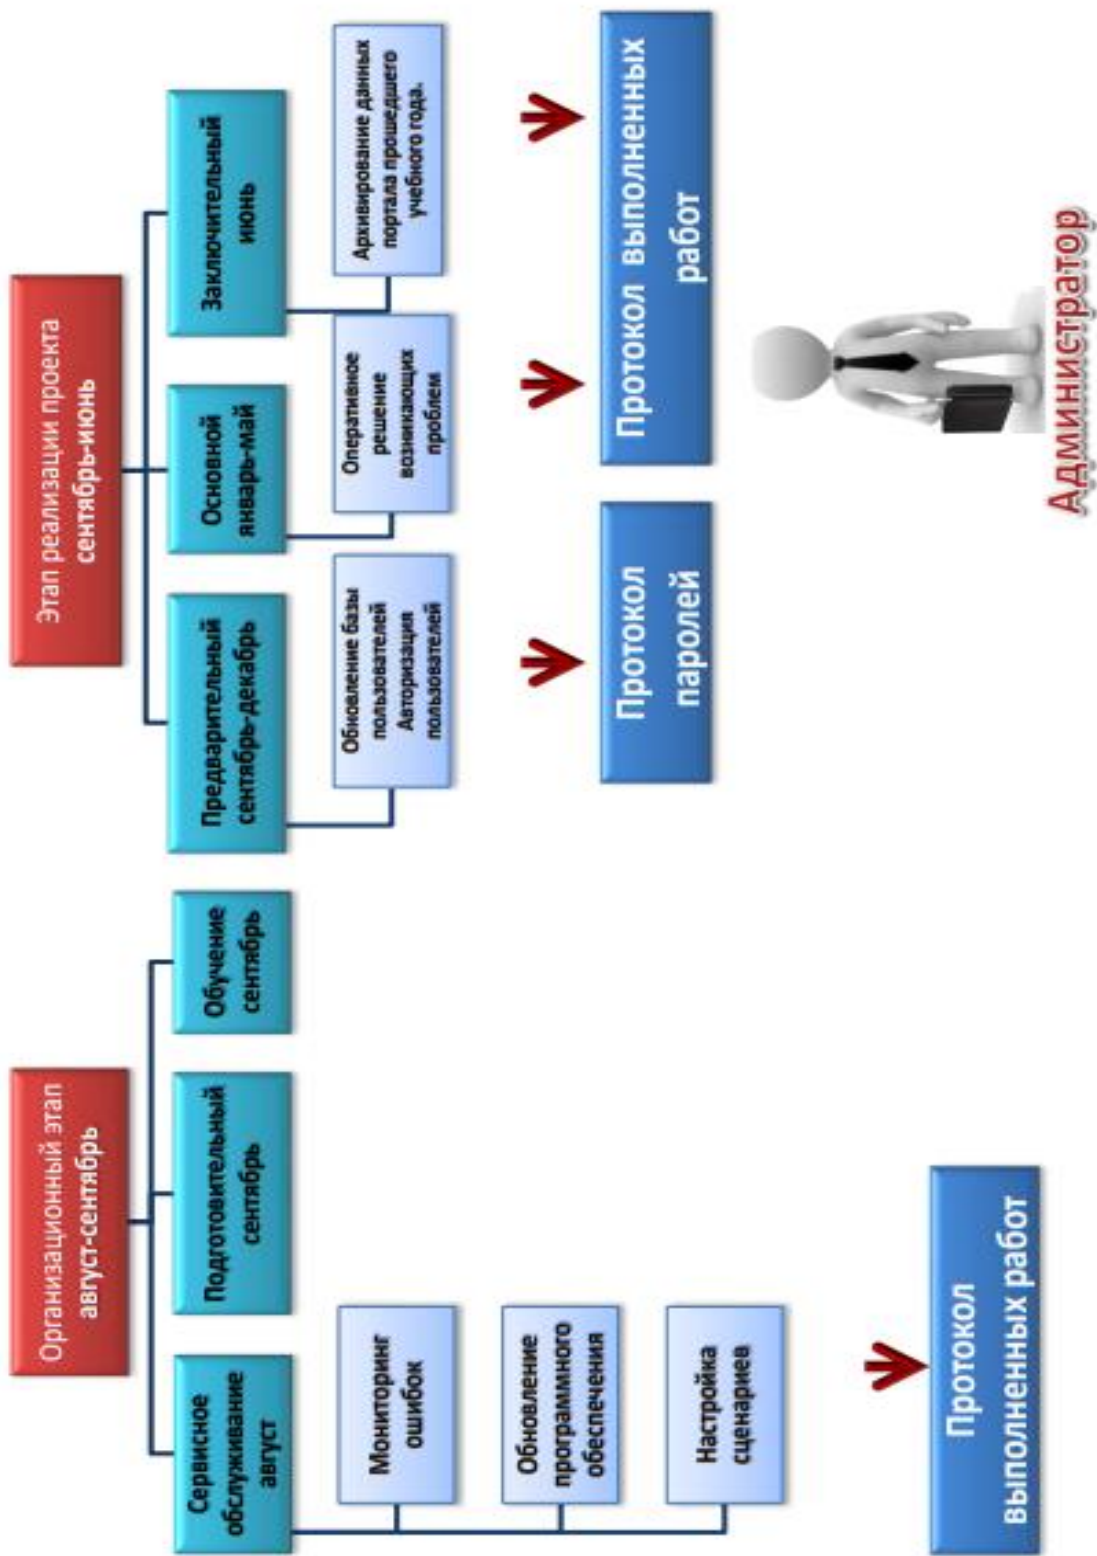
Организационный этап август-сентябрь

Сервисное обслуживание август

Подготовительный сентябрь

Обучение сентябрь

Мониторинг ошибок

Обновление программного обеспечения

Настройка сценариев

Протокол выполненных работ

Этап реализации проекта сентябрь-июнь

Предварительный сентябрь-декабрь

Основной январь-май

Заключительный июнь

Обновление базы пользователей Авторизация пользователей

Оперативное решение возникающих проблем

Архивирование данных портала прошедшего учебного года.

Протокол паролей

Протокол выполненных работ

Администратор